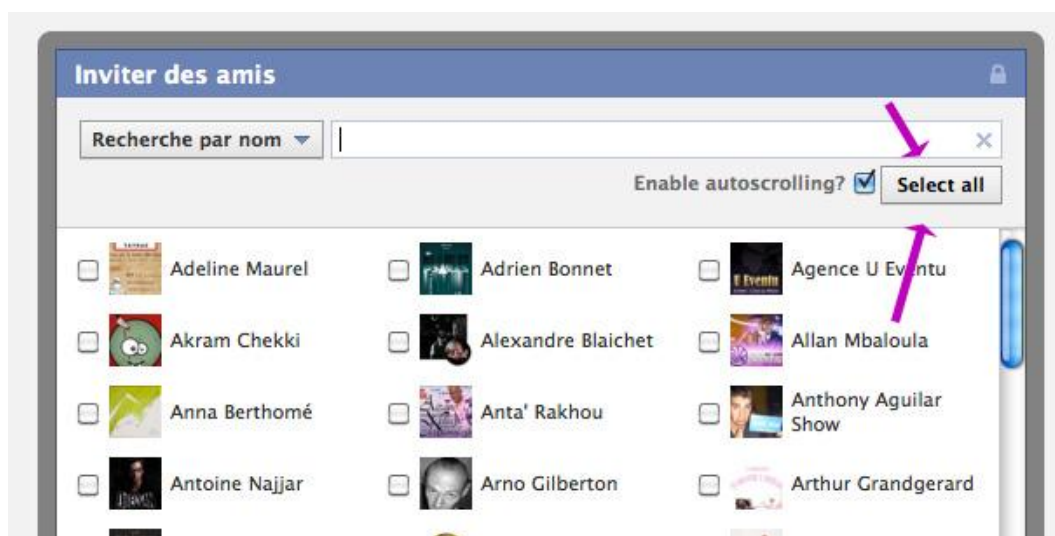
Inviter des amis

Recherche par nom

Enable autoscrolling? Select all

| Adeline Maurel | Adrien Bonnet | Agence U Eventu |
|---|---|---|
| Akram Chekki | Alexandre Blaichet | Allan Mbaloula |
| Anna Berthomé | Anta' Rakhou | Anthony Aguilar Show |
| Antoine Najjar | Arno Gilberton | Arthur Grandgerard |